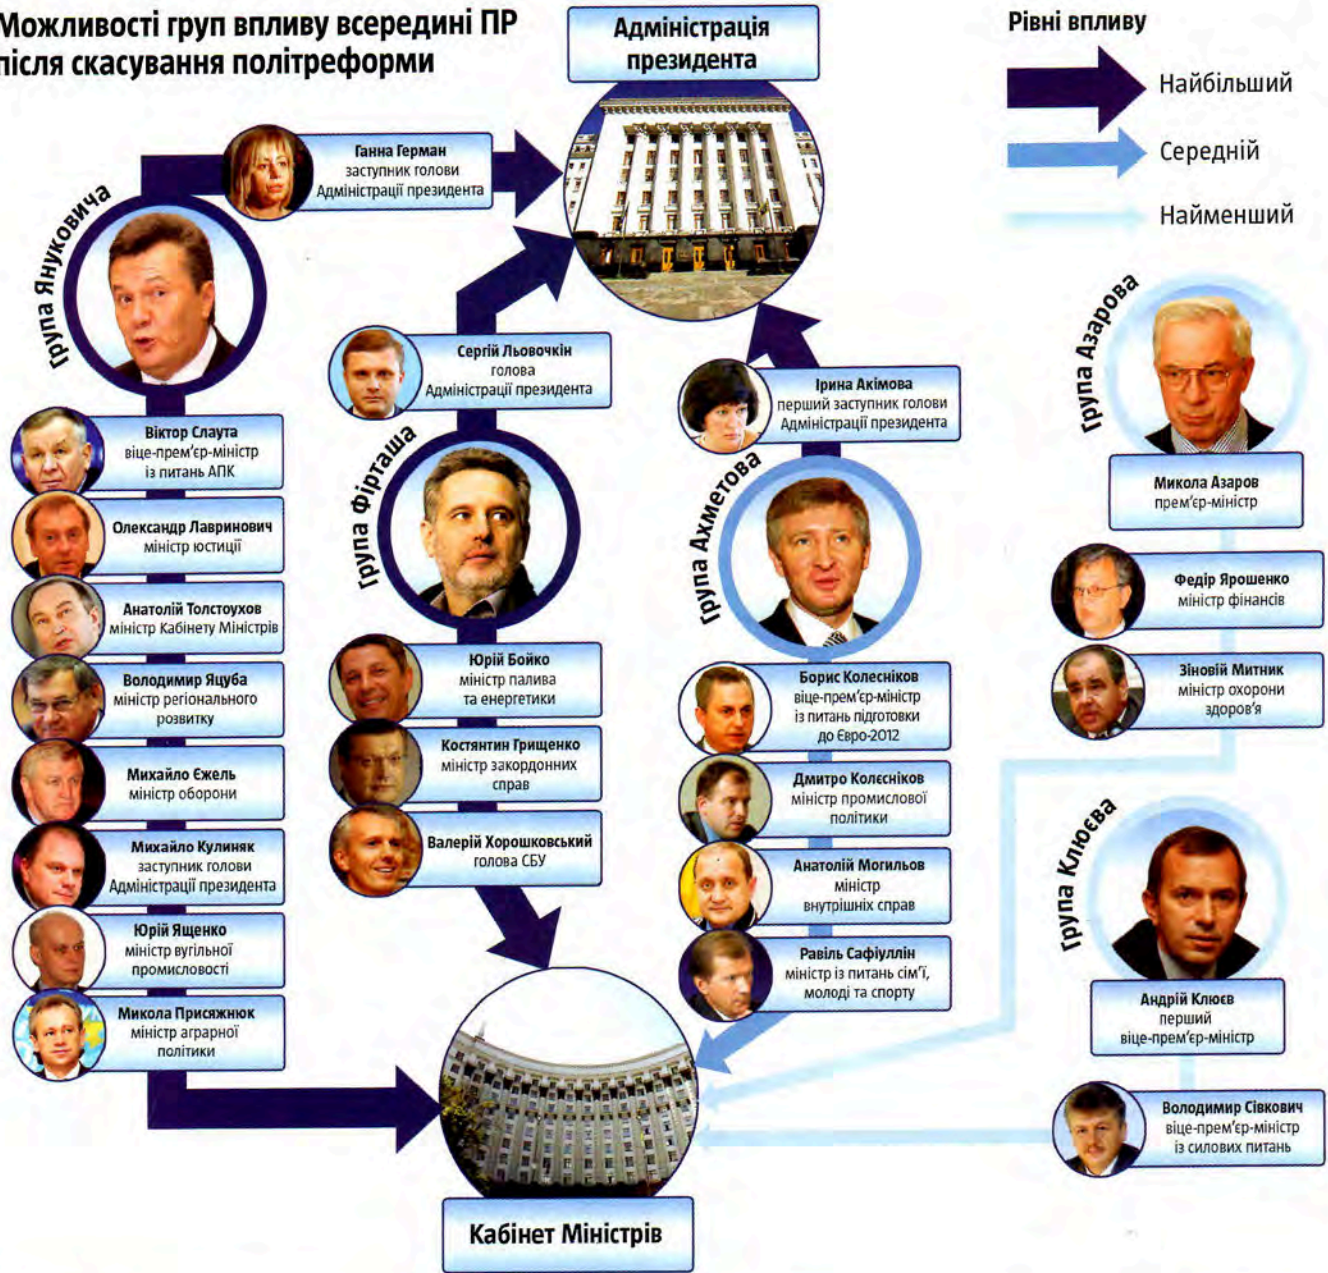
Можливості груп впливу всередині ПР після скасування політреформи

Адміністрація президента

Рівні впливу
Найбільший
Середній
Найменший

Ганна Герман
заступник голови Адміністрації президента

Група Януковича

Віктор Слаута
віце-прем'єр-міністр із питань АПК

Олександр Лавринович
міністр юстиції

Анатолій Толстоухов
міністр Кабінету Міністрів

Володимир Яцуба
міністр регіонального розвитку

Михайло Єжель
міністр оборони

Михайло Кулиняк
заступник голови Адміністрації президента

Юрій Ященко
міністр вугільної промисловості

Микола Присяжнюк
міністр аграрної політики

Сергій Льовочкін
голова Адміністрації президента

Група Фірташа

Юрій Бойко
міністр палива та енергетики

Костянтин Грищенко
міністр закордонних справ

Валерій Хорошковський
голова СБУ

Ірина Акімова
перший заступник голови Адміністрації президента

Група Ахметова

Борис Колесніков
віце-прем'єр-міністр із питань підготовки до Євро-2012

Дмитро Колесніков
міністр промислової політики

Анатолій Могильов
міністр внутрішніх справ

Равіль Сафіуллін
міністр із питань сім'ї, молоді та спорту

Група Азарова

Микола Азаров
прем'єр-міністр

Федір Ярошенко
міністр фінансів

Зіновій Митник
міністр охорони здоров'я

Група Клюєва

Андрій Клюєв
перший віце-прем'єр-міністр

Володимир Сівкович
віце-прем'єр-міністр із силових питань

Кабінет Міністрів